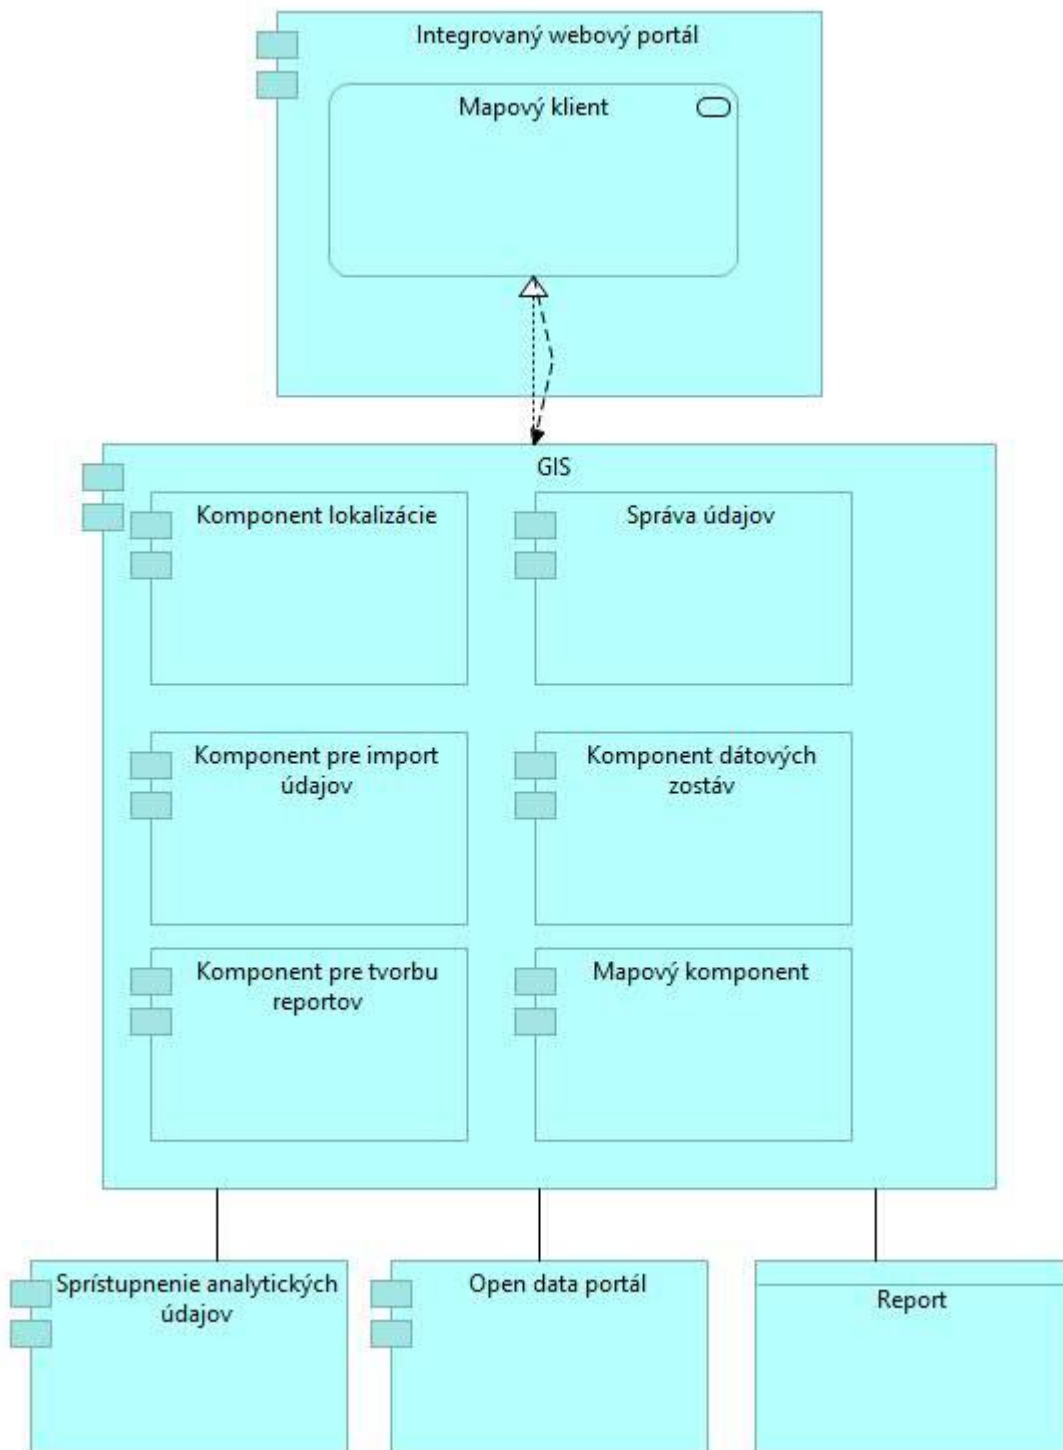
Integrovaný webový portál

Mapový klient

GIS

Komponent lokalizácie

Správa údajov

Komponent pre import údajov

Komponent dátových zostáv

Komponent pre tvorbu reportov

Mapový komponent

Sprístupnenie analytických údajov

Open data portál

Report